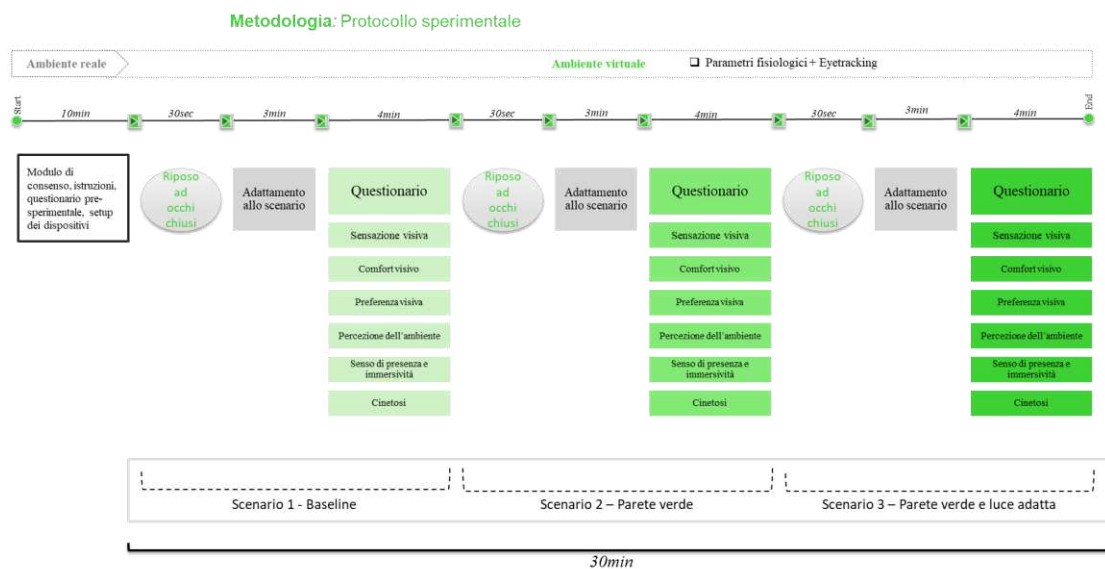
Metodologia: Protocollo sperimentale

Ambiente reale

Ambiente virtuale

❑ Parametri fisiologici + Eyetracking

Start

10min

30sec

3min

4min

30sec

3min

4min

30sec

3min

4min

End

Modulo di consenso, istruzioni, questionario pre-sperimentale, setup dei dispositivi

Riposo ad occhi chiusi

Adattamento allo scenario

Questionario

Sensazione visiva

Comfort visivo

Preferenza visiva

Percezione dell'ambiente

Senso di presenza e immersività

Cinetosi

Riposo ad occhi chiusi

Adattamento allo scenario

Questionario

Sensazione visiva

Comfort visivo

Preferenza visiva

Percezione dell'ambiente

Senso di presenza e immersività

Cinetosi

Riposo ad occhi chiusi

Adattamento allo scenario

Questionario

Sensazione visiva

Comfort visivo

Preferenza visiva

Percezione dell'ambiente

Senso di presenza e immersività

Cinetosi

Scenario 1 - Baseline

Scenario 2 – Parete verde

Scenario 3 – Parete verde e luce adatta

30min